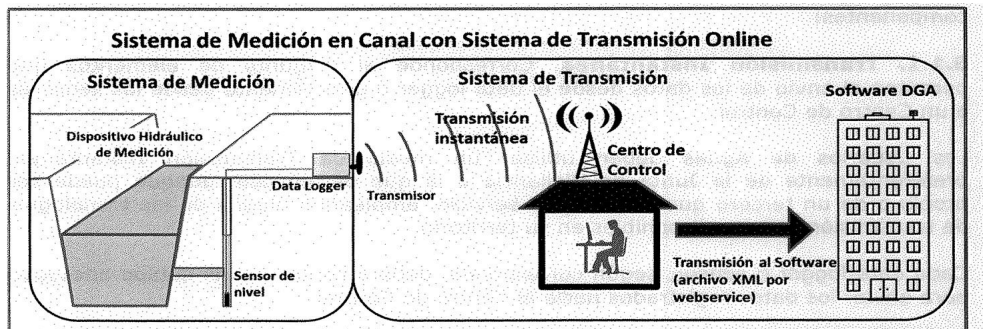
Sistema de Medición en Canal con Sistema de Transmisión Online

Sistema de Medición

Dispositivo Hidráulico de Medición

Data Logger

Sensor de nivel

Transmisor

Sistema de Transmisión

Transmisión instantánea

Centro de Control

Transmisión al Software (archivo XML por webservice)

Software DGA